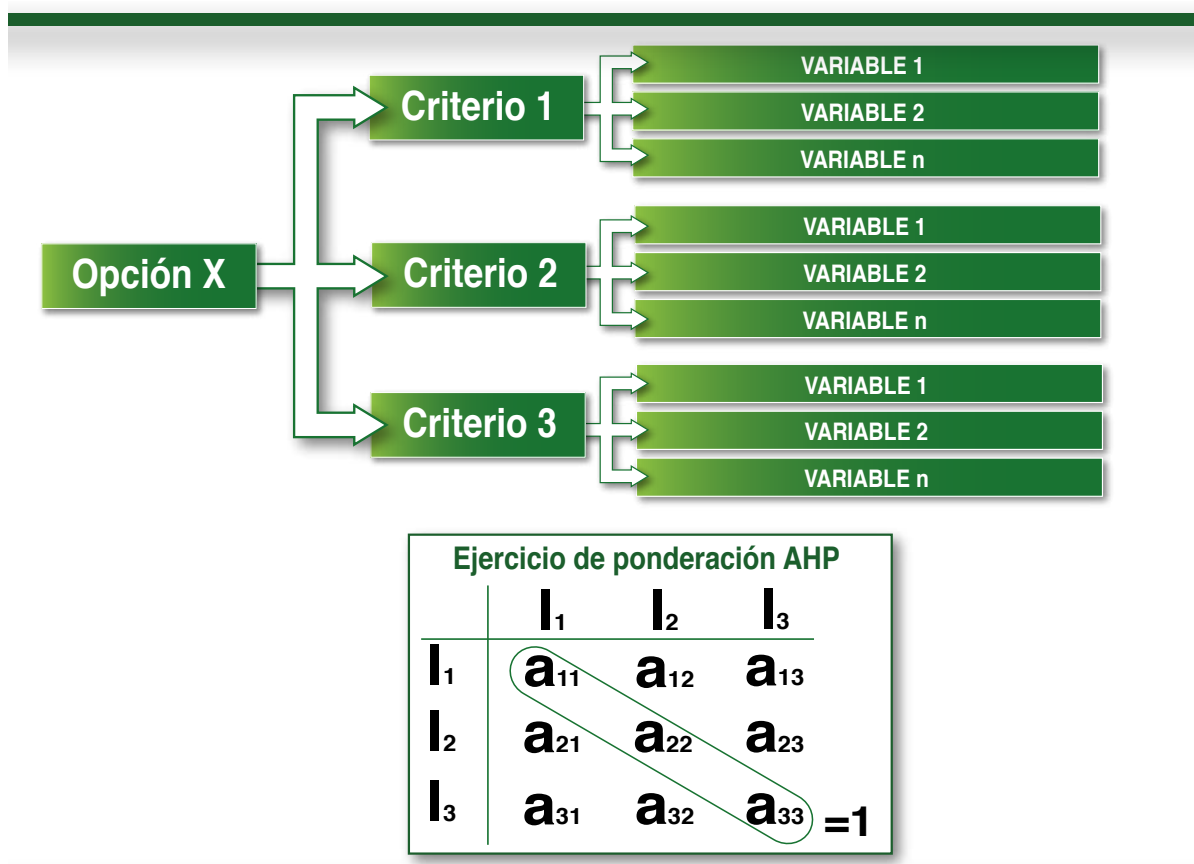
Opción X

Criterio 1

VARIABLE 1

VARIABLE 2

VARIABLE n

Criterio 2

VARIABLE 1

VARIABLE 2

VARIABLE n

Criterio 3

VARIABLE 1

VARIABLE 2

VARIABLE n

Ejercicio de ponderación AHP

| | $I_1$ | $I_2$ | $I_3$ |
|---|---|---|---|
| $I_1$ | $a_{11}$ | $a_{12}$ | $a_{13}$ |
| $I_2$ | $a_{21}$ | $a_{22}$ | $a_{23}$ |
| $I_3$ | $a_{31}$ | $a_{32}$ | $a_{33}$ |

=1